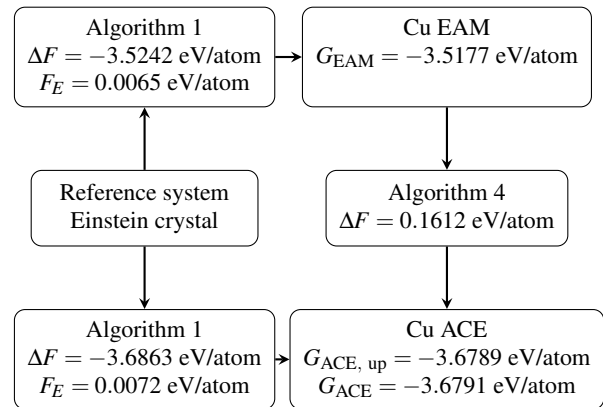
Algorithm 1
$\Delta F = -3.5242$ eV/atom
$F_E = 0.0065$ eV/atom

Cu EAM
$G_{\text{EAM}} = -3.5177$ eV/atom

Reference system
Einstein crystal

Algorithm 4
$\Delta F = 0.1612$ eV/atom

Algorithm 1
$\Delta F = -3.6863$ eV/atom
$F_E = 0.0072$ eV/atom

Cu ACE
$G_{\text{ACE, up}} = -3.6789$ eV/atom
$G_{\text{ACE}} = -3.6791$ eV/atom